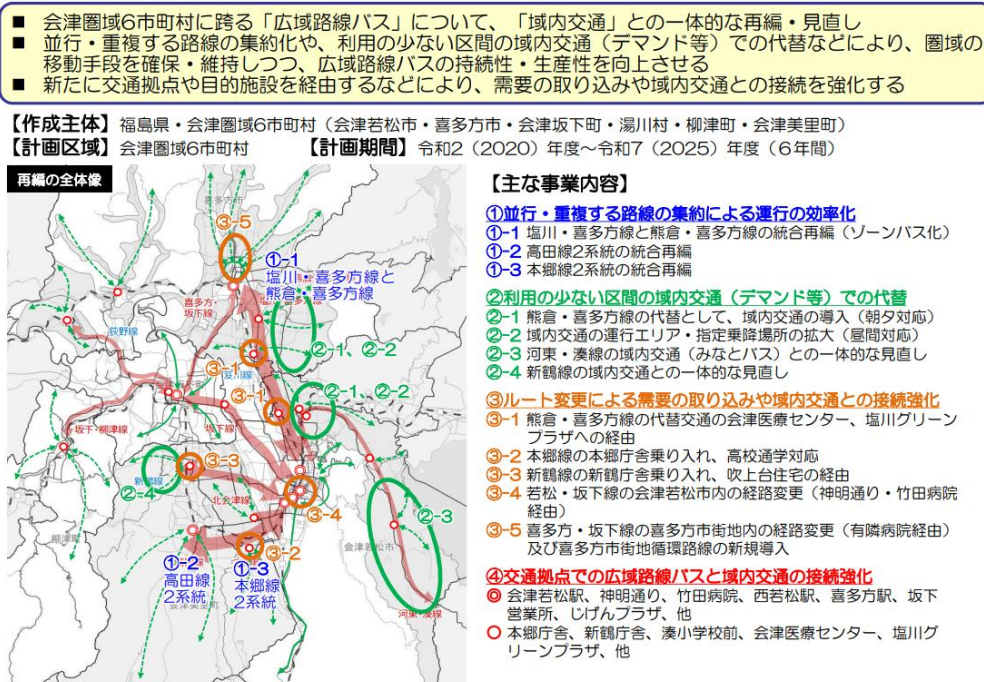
■ 会津圏域6市町村に跨る「広域路線バス」について、「域内交通」との一体的な再編・見直し
■ 並行・重複する路線の集約化や、利用の少ない区間の域内交通（デマンド等）での代替などにより、圏域の移動手段を確保・維持しつつ、広域路線バスの持続性・生産性を向上させる
■ 新たに交通拠点や目的施設を経由するなどにより、需要の取り込みや域内交通との接続を強化する

【作成主体】福島県・会津圏域6市町村（会津若松市・喜多方市・会津坂下町・湯川村・柳津町・会津美里町）
【計画区域】会津圏域6市町村　【計画期間】令和2（2020）年度～令和7（2025）年度（6年間）

再編の全体像

③-5
①-1 塩川・喜多方線と熊倉・喜多方線
喜多方・坂下線
②-1、②-2
③-1
②-1、②-2
③-1
坂下・柳津線
③-3
②-4
③-4
②-3
①-2 高田線2系統
③-2
①-3 本郷線2系統
会津若松市
河東・湊線

【主な事業内容】
①並行・重複する路線の集約による運行の効率化
①-1 塩川・喜多方線と熊倉・喜多方線の統合再編（ゾーンバス化）
①-2 高田線2系統の統合再編
①-3 本郷線2系統の統合再編
②利用の少ない区間の域内交通（デマンド等）での代替
②-1 熊倉・喜多方線の代替として、域内交通の導入（朝夕対応）
②-2 域内交通の運行エリア・指定乗降場所の拡大（昼間対応）
②-3 河東・湊線の域内交通（みなとバス）との一体的な見直し
②-4 新鶴線の域内交通との一体的な見直し
③ルート変更による需要の取り込みや域内交通との接続強化
③-1 熊倉・喜多方線の代替交通の会津医療センター、塩川グリーンプラザへの経由
③-2 本郷線の本郷庁舎乗り入れ、高校通学対応
③-3 新鶴線の新鶴庁舎乗り入れ、吹上台住宅の経由
③-4 若松・坂下線の会津若松市内の経路変更（神明通り・竹田病院経由）
③-5 喜多方・坂下線の喜多方市街地内の経路変更（有隣病院経由）及び喜多方市街地循環路線の新規導入
④交通拠点での広域路線バスと域内交通の接続強化
◎ 会津若松駅、神明通り、竹田病院、西若松駅、喜多方駅、坂下営業所、じげんプラザ、他
○ 本郷庁舎、新鶴庁舎、湊小学校前、会津医療センター、塩川グリーンプラザ、他